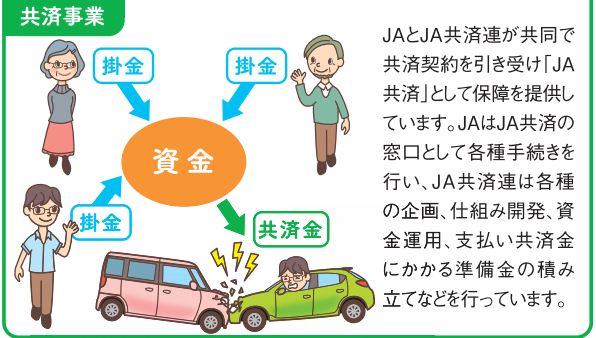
共済事業

掛金

掛金

資金

掛金

共済金

JAとJA共済連が共同で共済契約を引き受け「JA共済」として保障を提供しています。JAはJA共済の窓口として各種手続きを行い、JA共済連は各種の企画、仕組み開発、資金運用、支払い共済金にかかる準備金の積み立てなどを行っています。